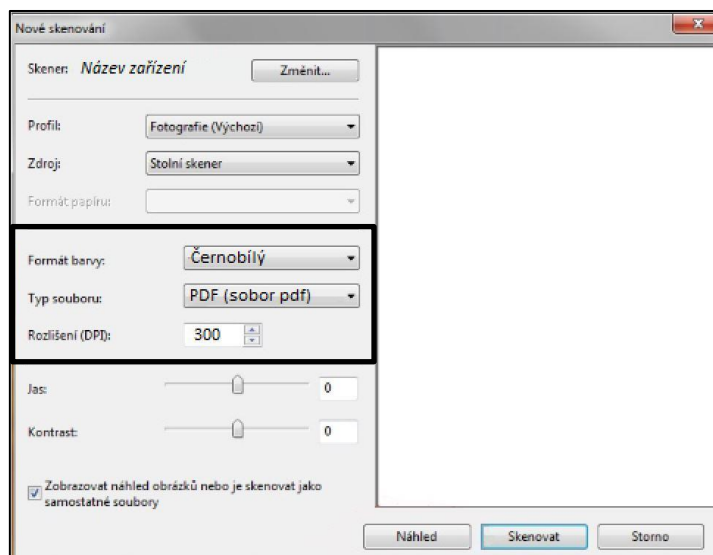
Nové skenování

Skener: Název zařízení

Změnit...

Profil: Fotografie (Výchozí)

Zdroj: Stolní skener

Formát papíru:

Formát barvy: Černobílý

Typ souboru: PDF (sobor pdf)

Rozlišení (DPI): 300

Jas: 0

Kontrast: 0

Zobrazovat náhled obrázků nebo je skenovat jako samostatné soubory

Náhled

Skenovat

Storno